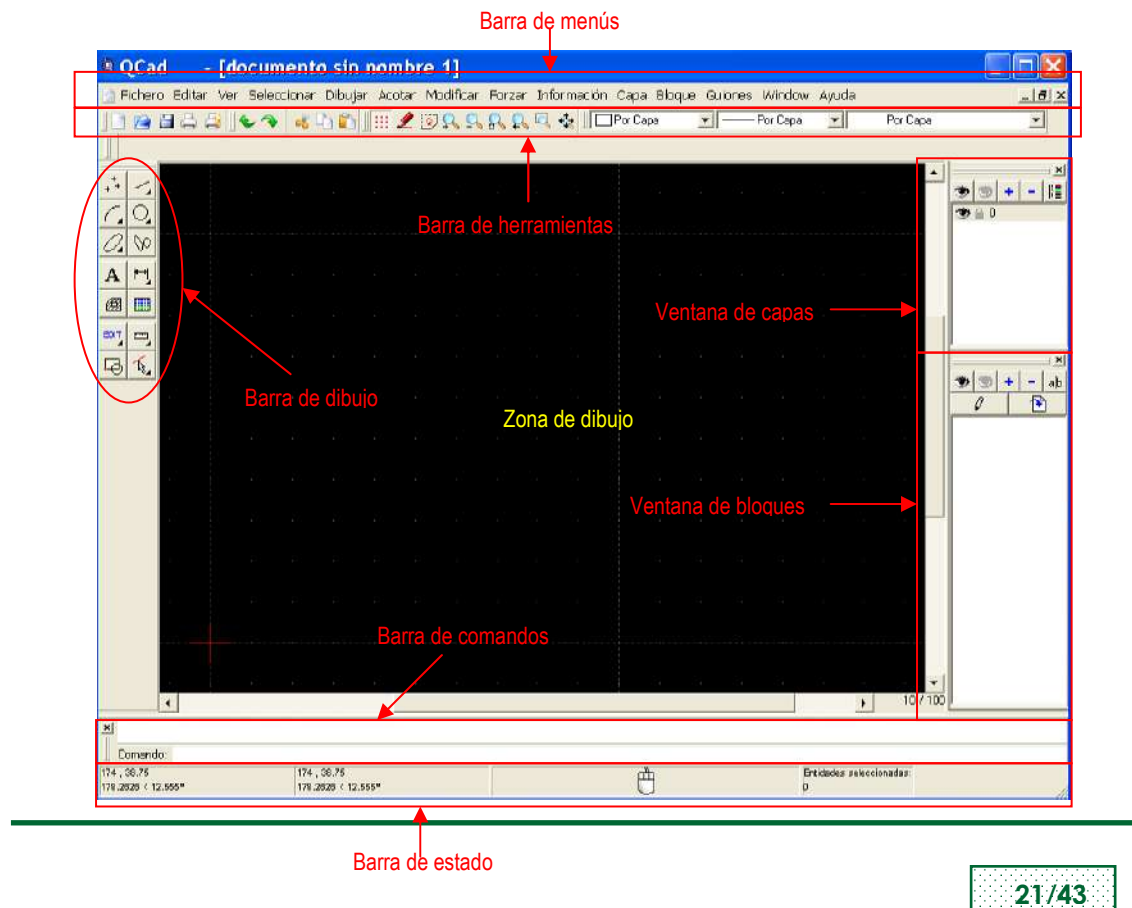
Barra de menús

QCad - [documento sin nombre 1]

Fichero Editar Ver Seleccionar Dibujar Acotar Modificar Forzar Información Capa Bloque Guiones Window Ayuda

Por Capa
Por Capa
Por Capa

Barra de herramientas

Ventana de capas

0

Barra de dibujo

Zona de dibujo

Ventana de bloques

Barra de comandos

10 / 100

Comando:

174 , 38.75
178.2826 < 12.555°

174 , 38.75
178.2826 < 12.555°

Entidades seleccionadas:
0

Barra de estado

21/43